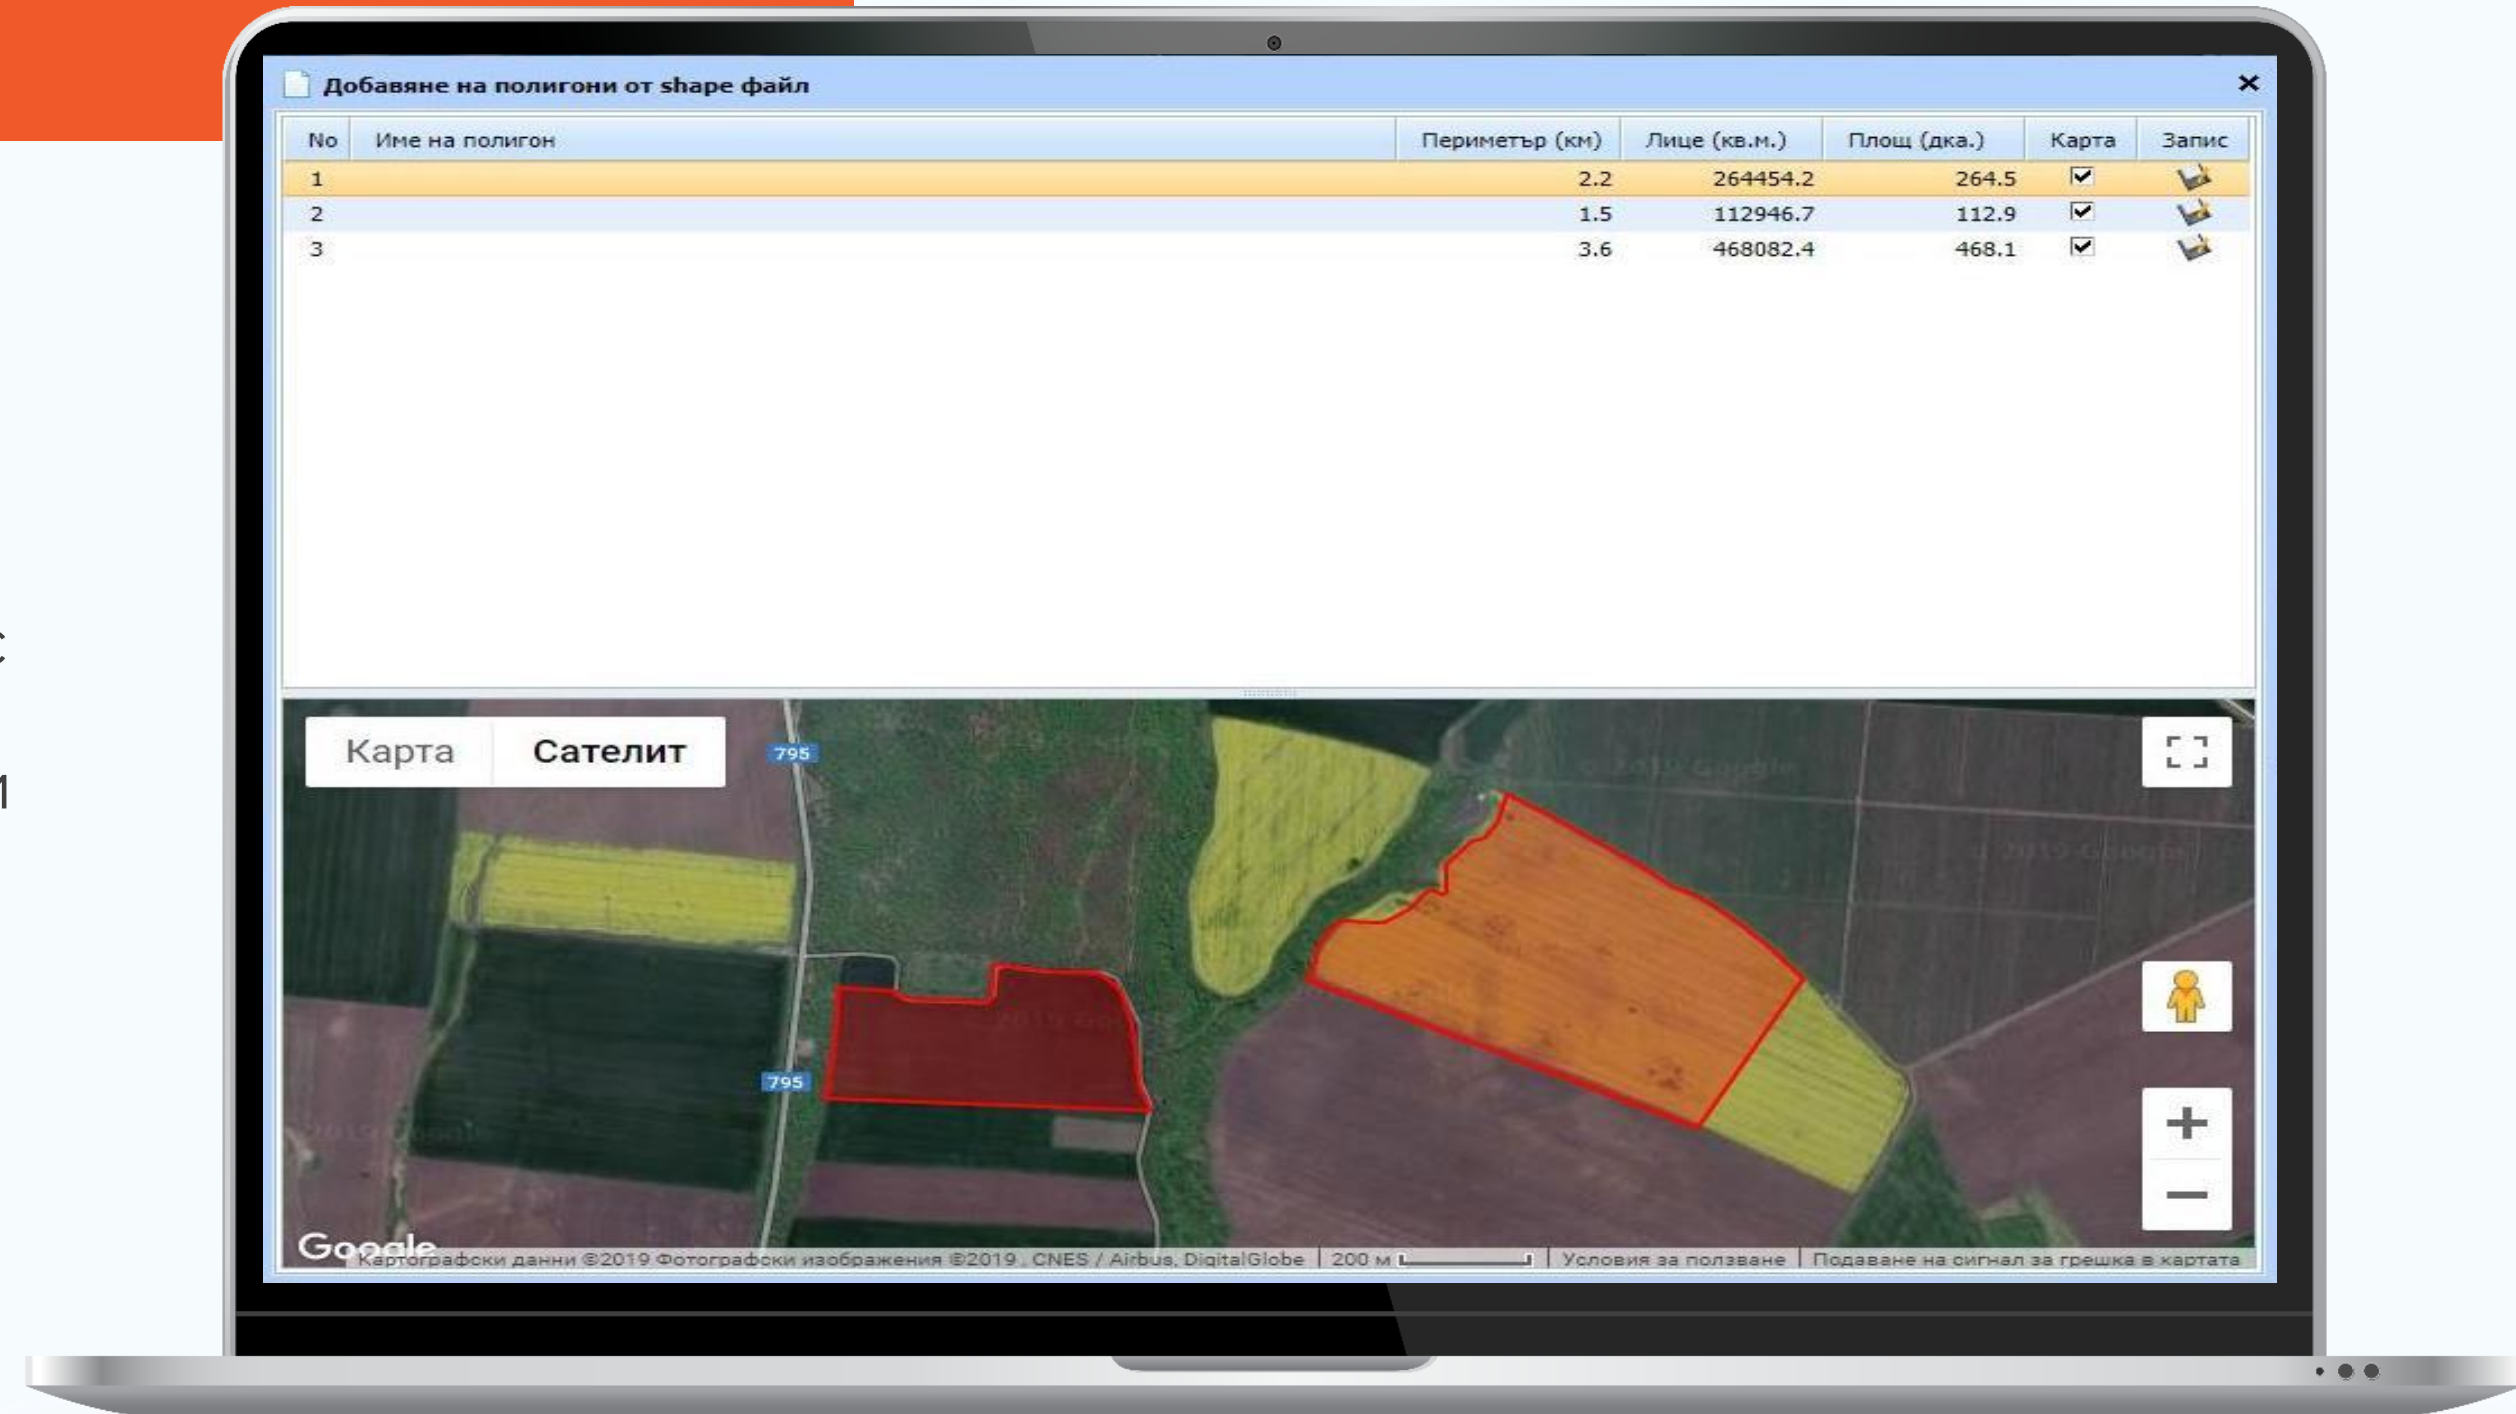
Добавяне на полигони от shape файл

| No | Име на полигон | Периметър (км) | Лице (кв.м.) | Площ (дка.) | Карта | Запис |
|---|---|---|---|---|---|---|
| 1 | | 2.2 | 264454.2 | 264.5 | ☑ | |
| 2 | | 1.5 | 112946.7 | 112.9 | ☑ | |
| 3 | | 3.6 | 468082.4 | 468.1 | ☑ | |

Карта Сателит

795

795

Google Картографски данни ©2019 Фотографски изображения ©2019 , CNES / Airbus, DigitalGlobe 200 м Условия за ползване Подаване на сигнал за грешка в картата